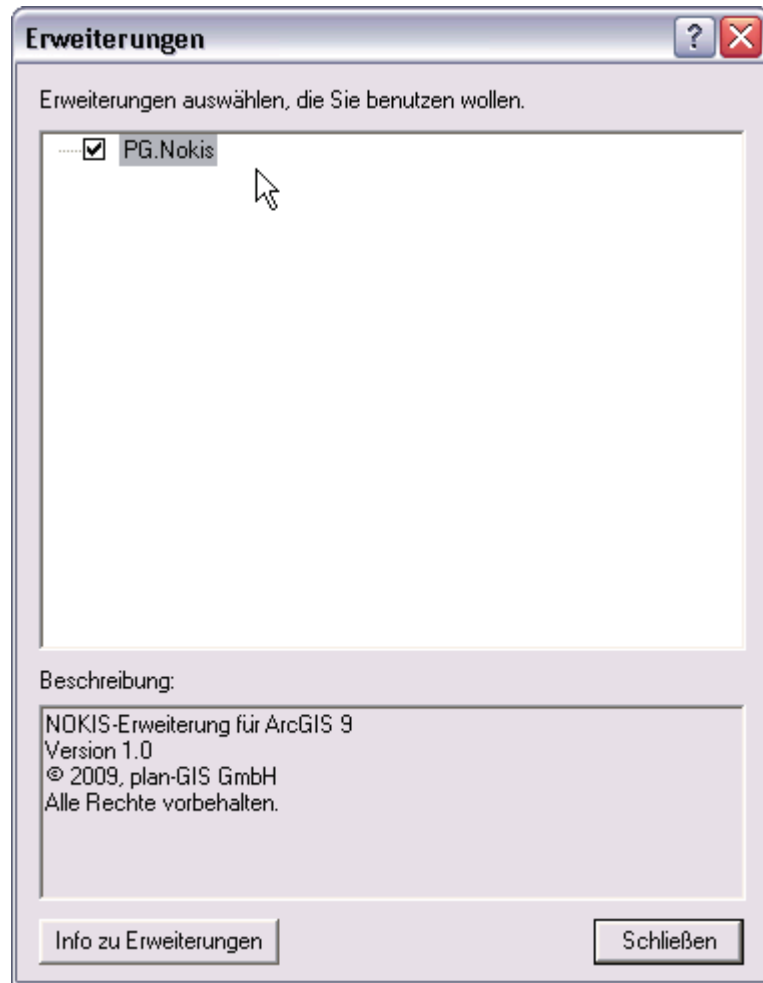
Erweiterungen

?

Erweiterungen auswählen, die Sie benutzen wollen.

PG.Nokis

Beschreibung:

NOKIS-Erweiterung für ArcGIS 9
Version 1.0
© 2009, plan-GIS GmbH
Alle Rechte vorbehalten.

Info zu Erweiterungen

Schließen